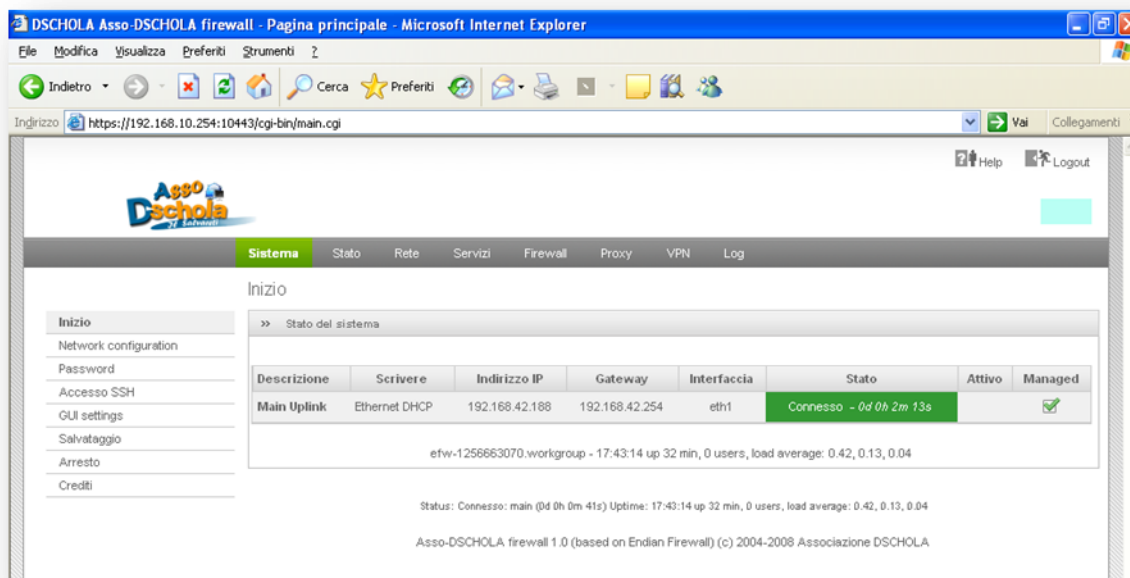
DSCHOLA Asso-DSCHOLA firewall - Pagina principale - Microsoft Internet Explorer

File Modifica Visualizza Preferiti Strumenti ?

Indietro Cerca Preferiti

Indirizzo https://192.168.10.254:10443/cgi-bin/main.cgi Vai Collegamenti

Help Logout

Asso DSchola

Sistema Stato Rete Servizi Firewall Proxy VPN Log

Inizio

Inizio
Network configuration
Password
Accesso SSH
GUI settings
Salvataggio
Arresto
Crediti

» Stato del sistema

| Descrizione | Scrivere | Indirizzo IP | Gateway | Interfaccia | Stato | Attivo | Managed |
|---|---|---|---|---|---|---|---|
| Main Uplink | Ethernet DHCP | 192.168.42.188 | 192.168.42.254 | eth1 | Connesso - 0d 0h 2m 13s | | |

efw-1256663070.workgroup - 17:43:14 up 32 min, 0 users, load average: 0.42, 0.13, 0.04

Status: Connesso: main (0d 0h 0m 41s) Uptime: 17:43:14 up 32 min, 0 users, load average: 0.42, 0.13, 0.04

Asso-DSCHOLA firewall 1.0 (based on Endian Firewall) (c) 2004-2008 Associazione DSCHOLA